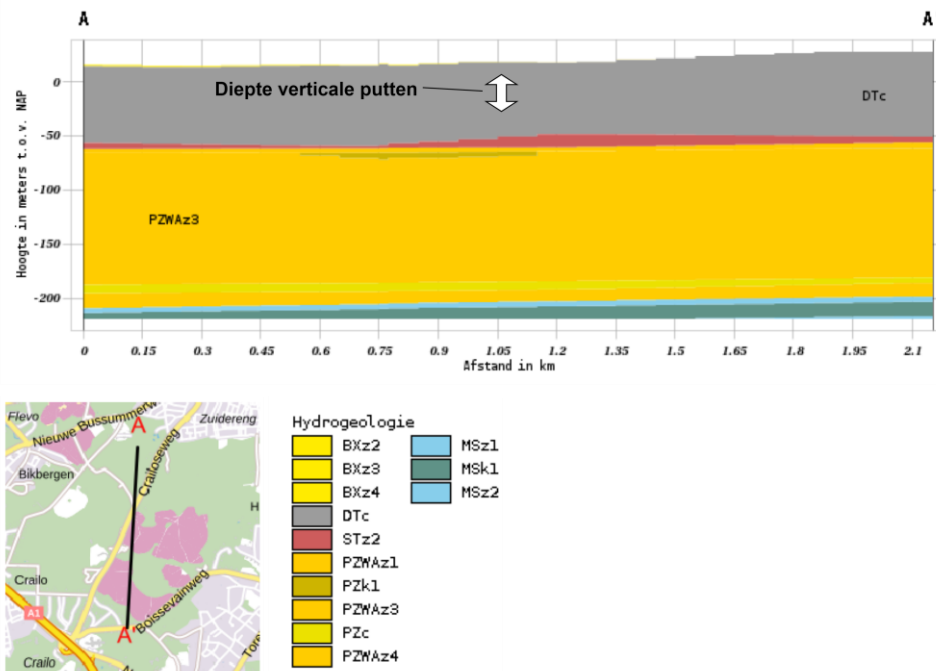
A

A

Diepte verticale putten

DTc

PZWAz3

Hoogte in meters t.o.v. NAP

0

-50

-100

-150

-200

0 0.15 0.3 0.45 0.6 0.75 0.9 1.05 1.2 1.35 1.5 1.65 1.8 1.95 2.1

Afstand in km

Flevo

Nieuwe Bussummerweg

Zuiderweg

A

Bikbergen

Crailoseweg

H

Crailo

A1

A'

Boissevainweg

Crailo

Hydrogeologie

| | | | |
|---|---|---|---|
| | BXz2 | | MSz1 |
| | BXz3 | | MSk1 |
| | BXz4 | | MSz2 |
| | DTc | | |
| | STz2 | | |
| | PZWAz1 | | |
| | PZk1 | | |
| | PZWAz3 | | |
| | PZc | | |
| | PZWAz4 | | |